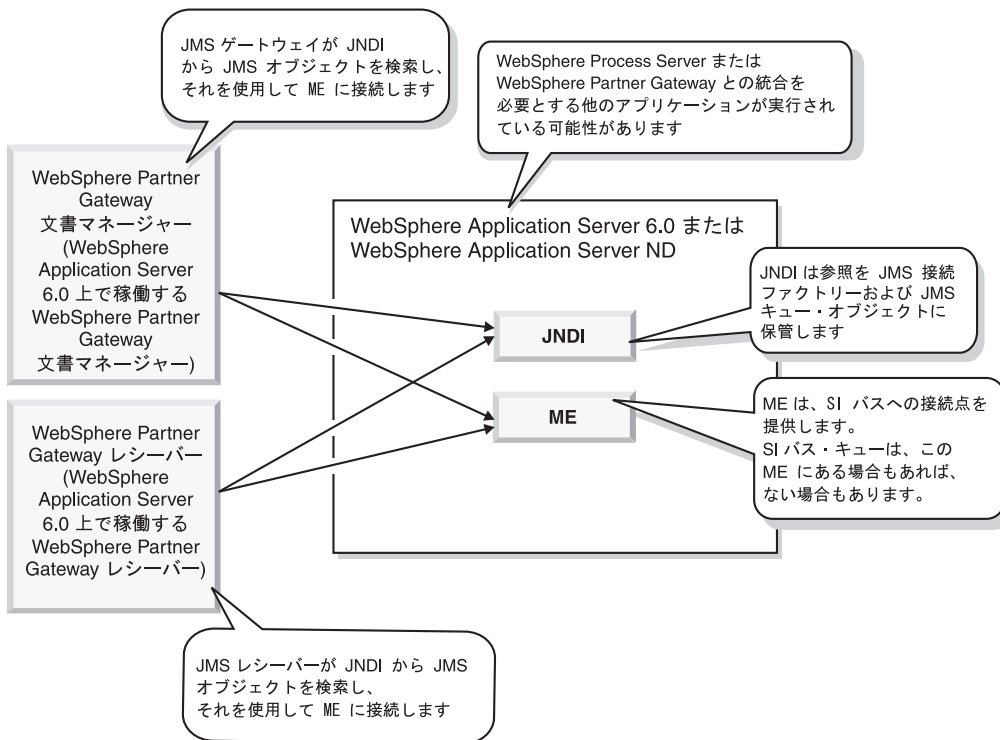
JMS ゲートウェイが JNDI から JMS オブジェクトを検索し、それを使用して ME に接続します

WebSphere Process Server または WebSphere Partner Gateway との統合を必要とする他のアプリケーションが実行されている可能性があります

WebSphere Partner Gateway 文書マネージャー (WebSphere Application Server 6.0 上で稼働する WebSphere Partner Gateway 文書マネージャー)

WebSphere Application Server 6.0 または WebSphere Application Server ND

JNDI は参照を JMS 接続ファクトリーおよび JMS キュー・オブジェクトに保管します

JNDI

ME

ME は、SI バスへの接続点を提供します。
SI バス・キューは、この ME にある場合もあれば、ない場合もあります。

WebSphere Partner Gateway レシーバー (WebSphere Application Server 6.0 上で稼働する WebSphere Partner Gateway レシーバー)

JMS レシーバーが JNDI から JMS オブジェクトを検索し、それを使用して ME に接続します